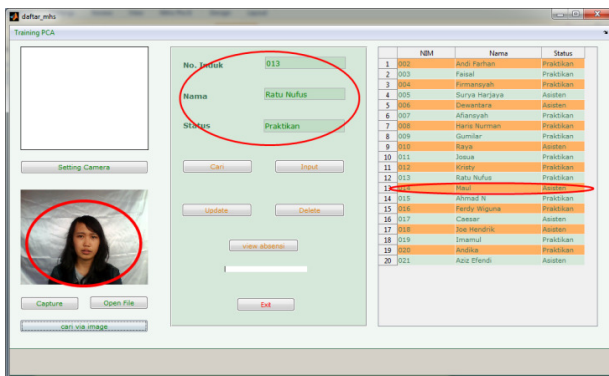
daftar_mhs

Training PCA

Setting Camera

Capture

Open File

cari via image

No. Induk
013

Nama
Ratu Nufus

Status
Praktikan

Cari

Input

Update

Delete

view absensi

Exit

| | NIM | Nama | Status |
|---|---|---|---|
| 1 | 002 | Andi Farhan | Praktikan |
| 2 | 003 | Faisal | Praktikan |
| 3 | 004 | Firmansyah | Praktikan |
| 4 | 005 | Surya Harjaya | Asisten |
| 5 | 006 | Dewantara | Asisten |
| 6 | 007 | Afiansyah | Praktikan |
| 7 | 008 | Haris Nurman | Praktikan |
| 8 | 009 | Gumilar | Praktikan |
| 9 | 010 | Raya | Asisten |
| 10 | 011 | Josua | Praktikan |
| 11 | 012 | Kristy | Praktikan |
| 12 | 013 | Ratu Nufus | Praktikan |
| 13 | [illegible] | Maul | Asisten |
| 14 | 015 | Ahmad N | Praktikan |
| 15 | 016 | Ferdy Wiguna | Praktikan |
| 16 | 017 | Caesar | Asisten |
| 17 | 018 | Joe Hendrik | Asisten |
| 18 | 019 | Imamul | Praktikan |
| 19 | 020 | Andika | Praktikan |
| 20 | 021 | Aziz Efendi | Asisten |